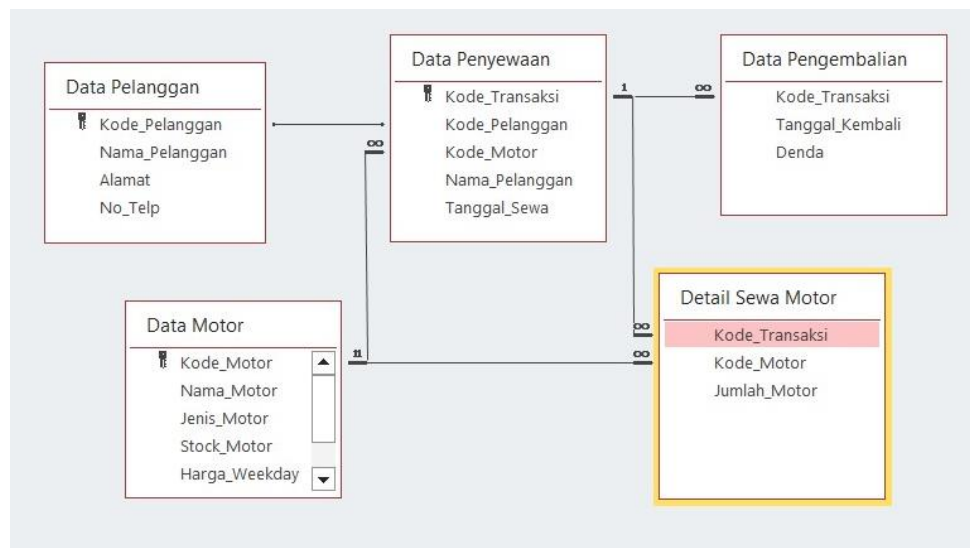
Data Pelanggan
Kode_Pelanggan
Nama_Pelanggan
Alamat
No_Telp

Data Penyewaan
Kode_Transaksi
Kode_Pelanggan
Kode_Motor
Nama_Pelanggan
Tanggal_Sewa

Data Pengembalian
Kode_Transaksi
Tanggal_Kembali
Denda

1
$\infty$
$\infty$

Data Motor
Kode_Motor
Nama_Motor
Jenis_Motor
Stock_Motor
Harga_Weekday

11
$\infty$
$\infty$

Detail Sewa Motor
Kode_Transaksi
Kode_Motor
Jumlah_Motor